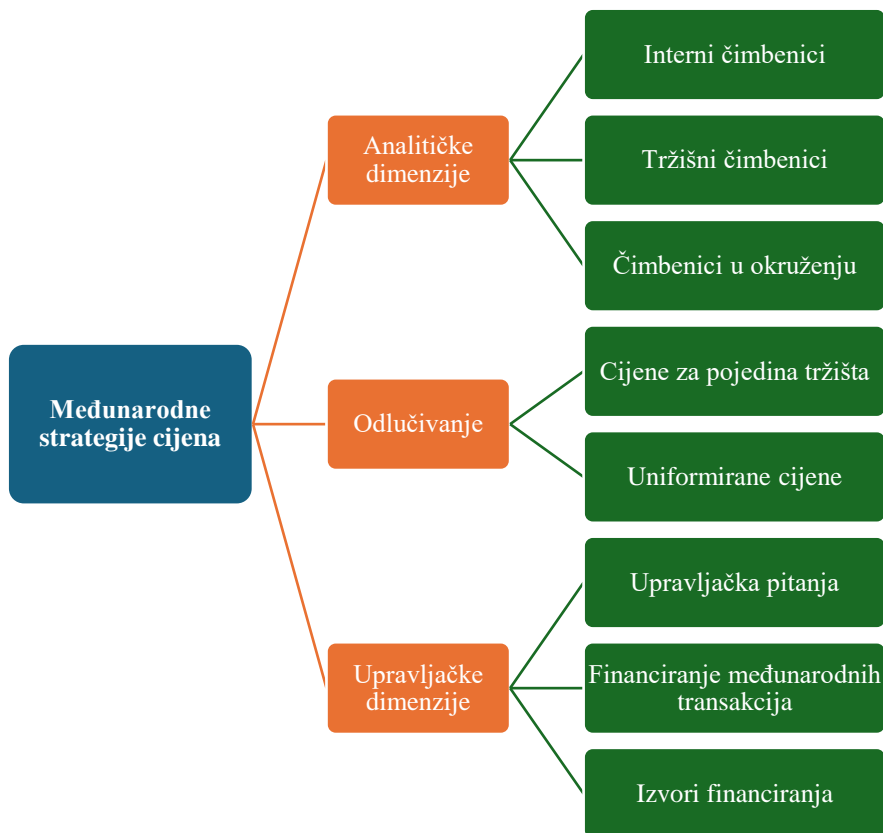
Međunarodne strategije cijena

Analitičke dimenzije

Interni čimbenici

Tržišni čimbenici

Čimbenici u okruženju

Odlučivanje

Cijene za pojedina tržišta

Uniformirane cijene

Upravljačke dimenzije

Upravljačka pitanja

Financiranje međunarodnih transakcija

Izvori financiranja